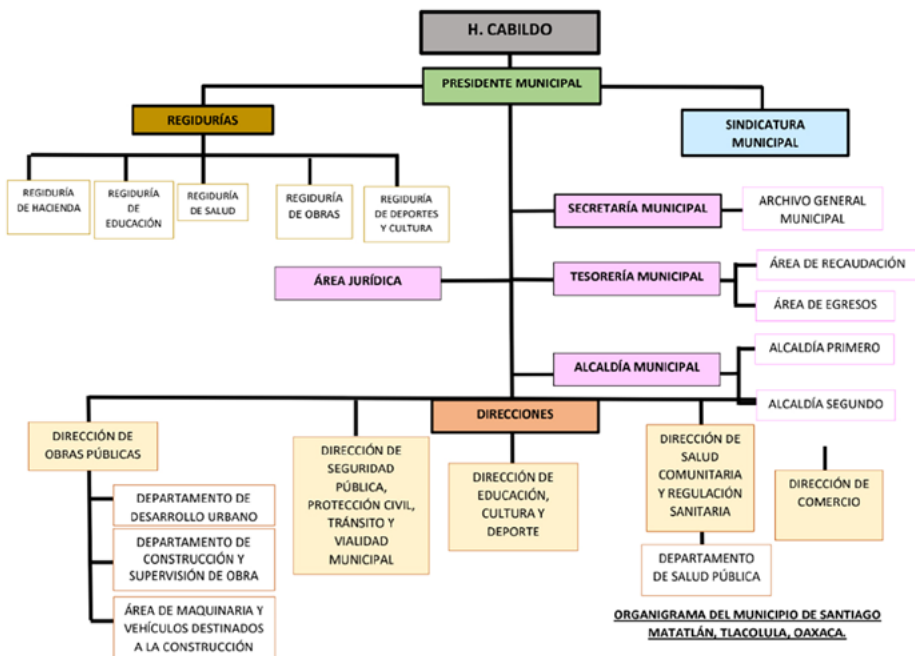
H. CABILDO

PRESIDENTE MUNICIPAL

REGIDURÍAS

SINDICATURA MUNICIPAL

REGIDURÍA DE HACIENDA

REGIDURÍA DE EDUCACIÓN

REGIDURÍA DE SALUD

REGIDURÍA DE OBRAS

REGIDURÍA DE DEPORTES Y CULTURA

SECRETARÍA MUNICIPAL

ARCHIVO GENERAL MUNICIPAL

ÁREA JURÍDICA

TESORERÍA MUNICIPAL

ÁREA DE RECAUDACIÓN

ÁREA DE EGRESOS

ALCALDÍA MUNICIPAL

ALCALDÍA PRIMERO

ALCALDÍA SEGUNDO

DIRECCIONES

DIRECCIÓN DE OBRAS PÚBLICAS

DEPARTAMENTO DE DESARROLLO URBANO

DEPARTAMENTO DE CONSTRUCCIÓN Y SUPERVISIÓN DE OBRA

ÁREA DE MAQUINARIA Y VEHÍCULOS DESTINADOS A LA CONSTRUCCIÓN

DIRECCIÓN DE SEGURIDAD PÚBLICA, PROTECCIÓN CIVIL, TRÁNSITO Y VIALIDAD MUNICIPAL

DIRECCIÓN DE EDUCACIÓN, CULTURA Y DEPORTE

DIRECCIÓN DE SALUD COMUNITARIA Y REGULACIÓN SANITARIA

DEPARTAMENTO DE SALUD PÚBLICA

DIRECCIÓN DE COMERCIO

ORGANIGRAMA DEL MUNICIPIO DE SANTIAGO MATATLÁN, TLACOLULA, OAXACA.